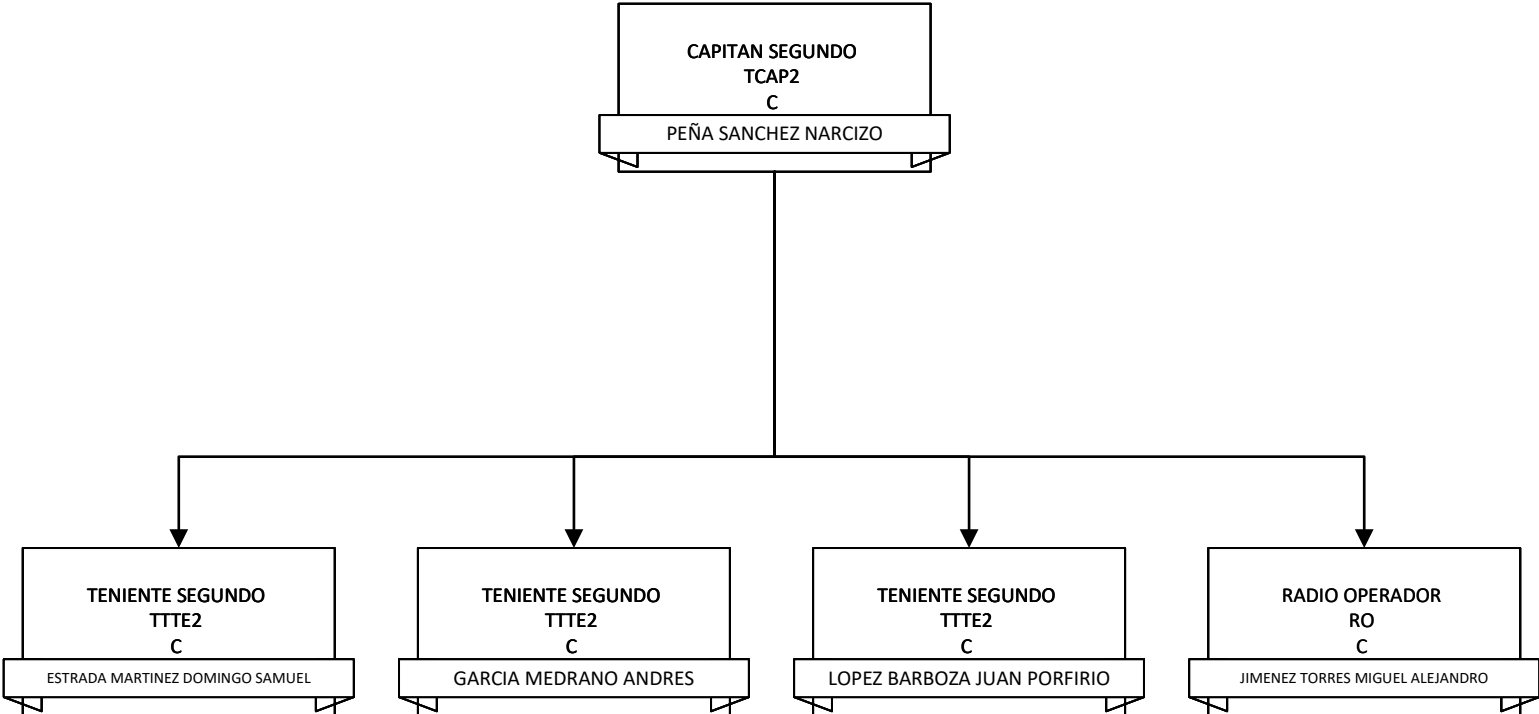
CAPITAN SEGUNDO
TCAP2
C
PEÑA SANCHEZ NARCIZO

TENIENTE SEGUNDO
TTTE2
C
ESTRADA MARTINEZ DOMINGO SAMUEL

TENIENTE SEGUNDO
TTTE2
C
GARCIA MEDRANO ANDRES

TENIENTE SEGUNDO
TTTE2
C
LOPEZ BARBOZA JUAN PORFIRIO

RADIO OPERADOR
RO
C
JIMENEZ TORRES MIGUEL ALEJANDRO